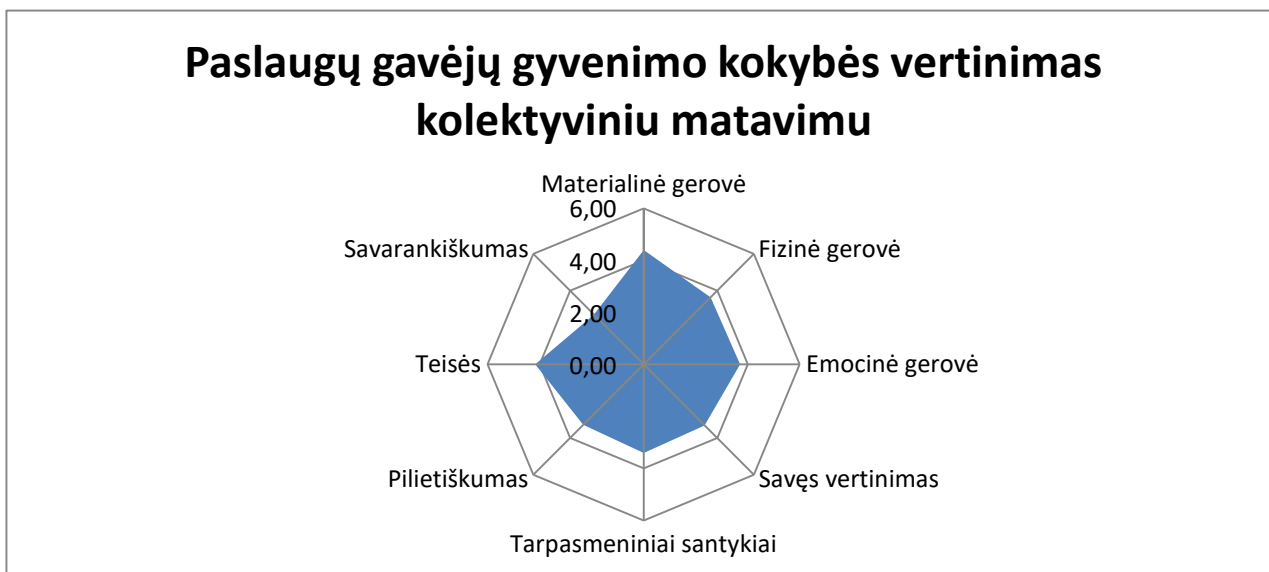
Paslaugų gavėjų gyvenimo kokybės vertinimas kolektyviniu matavimu

Materialinė gerovė
6,00
4,00
2,00
0,00
Fizinė gerovė
Emocinė gerovė
Savęs vertinimas
Tarpasmeniniai santykiai
Pilietiškumas
Teisės
Savarankiškumas